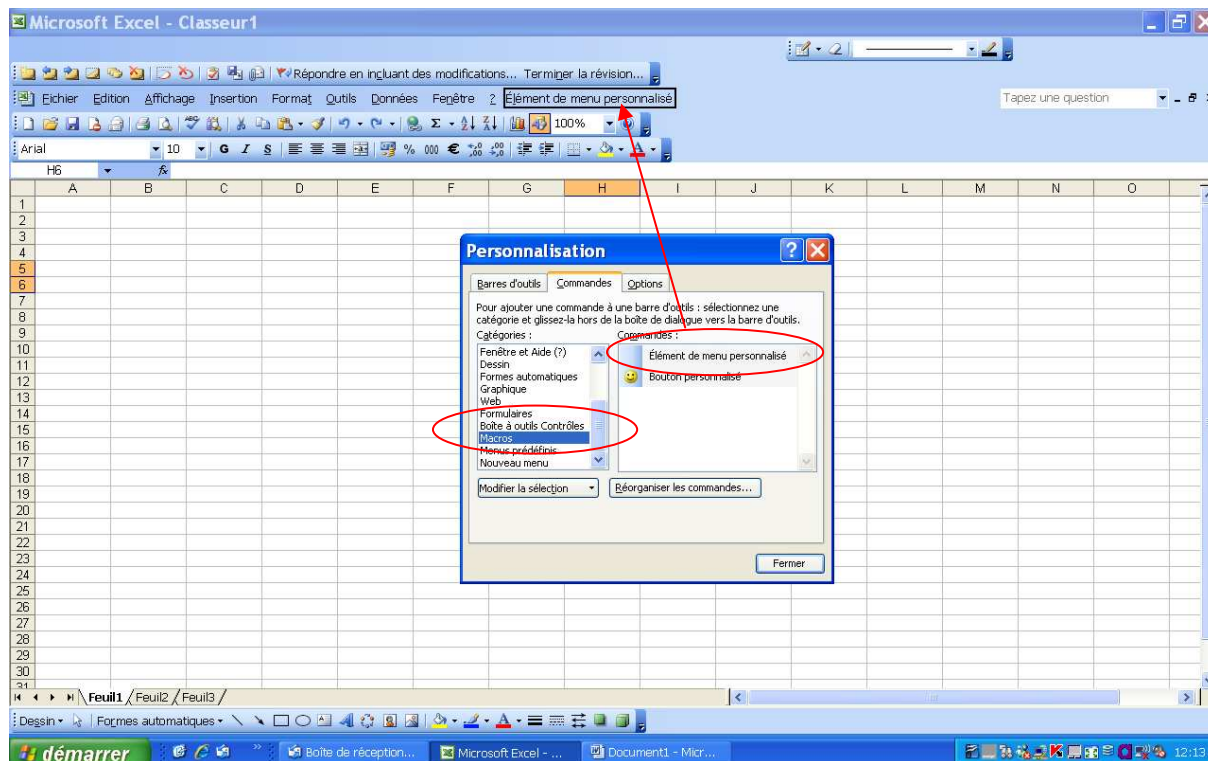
Microsoft Excel - Classeur1

Répondre en incluant des modifications... Terminer la révision...

Fichier Edition Affichage Insertion Format Outils Données Fenêtre ? Élément de menu personnalisé

Tapez une question

100%

Arial 10 G I S % 000 €

H6 fx

| | A | B | C | D | E | F | G | H | I | J | K | L | M | N | O |
|---|---|---|---|---|---|---|---|---|---|---|---|---|---|---|---|
| 1 | | | | | | | | | | | | | | | |
| 2 | | | | | | | | | | | | | | | |
| 3 | | | | | | | | | | | | | | | |
| 4 | | | | | | | | | | | | | | | |
| 5 | | | | | | | | | | | | | | | |
| 6 | | | | | | | | | | | | | | | |
| 7 | | | | | | | | | | | | | | | |
| 8 | | | | | | | | | | | | | | | |
| 9 | | | | | | | | | | | | | | | |
| 10 | | | | | | | | | | | | | | | |
| 11 | | | | | | | | | | | | | | | |
| 12 | | | | | | | | | | | | | | | |
| 13 | | | | | | | | | | | | | | | |
| 14 | | | | | | | | | | | | | | | |
| 15 | | | | | | | | | | | | | | | |
| 16 | | | | | | | | | | | | | | | |
| 17 | | | | | | | | | | | | | | | |
| 18 | | | | | | | | | | | | | | | |
| 19 | | | | | | | | | | | | | | | |
| 20 | | | | | | | | | | | | | | | |
| 21 | | | | | | | | | | | | | | | |
| 22 | | | | | | | | | | | | | | | |
| 23 | | | | | | | | | | | | | | | |
| 24 | | | | | | | | | | | | | | | |
| 25 | | | | | | | | | | | | | | | |
| 26 | | | | | | | | | | | | | | | |
| 27 | | | | | | | | | | | | | | | |
| 28 | | | | | | | | | | | | | | | |
| 29 | | | | | | | | | | | | | | | |
| 30 | | | | | | | | | | | | | | | |

Personnalisation

Barres d'outils Commandes Options

Pour ajouter une commande à une barre d'outils : sélectionnez une catégorie et glissez-la hors de la boîte de dialogue vers la barre d'outils.

Catégories :
Fenêtre et Aide (?)
Dessin
Formes automatiques
Graphique
Web
Formulaires
Boîte à outils Contrôles
Macros
Menus prédéfinis
Nouveau menu

Commandes :
Élément de menu personnalisé
Bouton personnalisé

Modifier la sélection
Réorganiser les commandes...

Fermer

Feuil1 Feuil2 Feuil3

Dessin Formes automatiques

démarrer Boîte de réception... Microsoft Excel - ... Document1 - Micr... 12:13